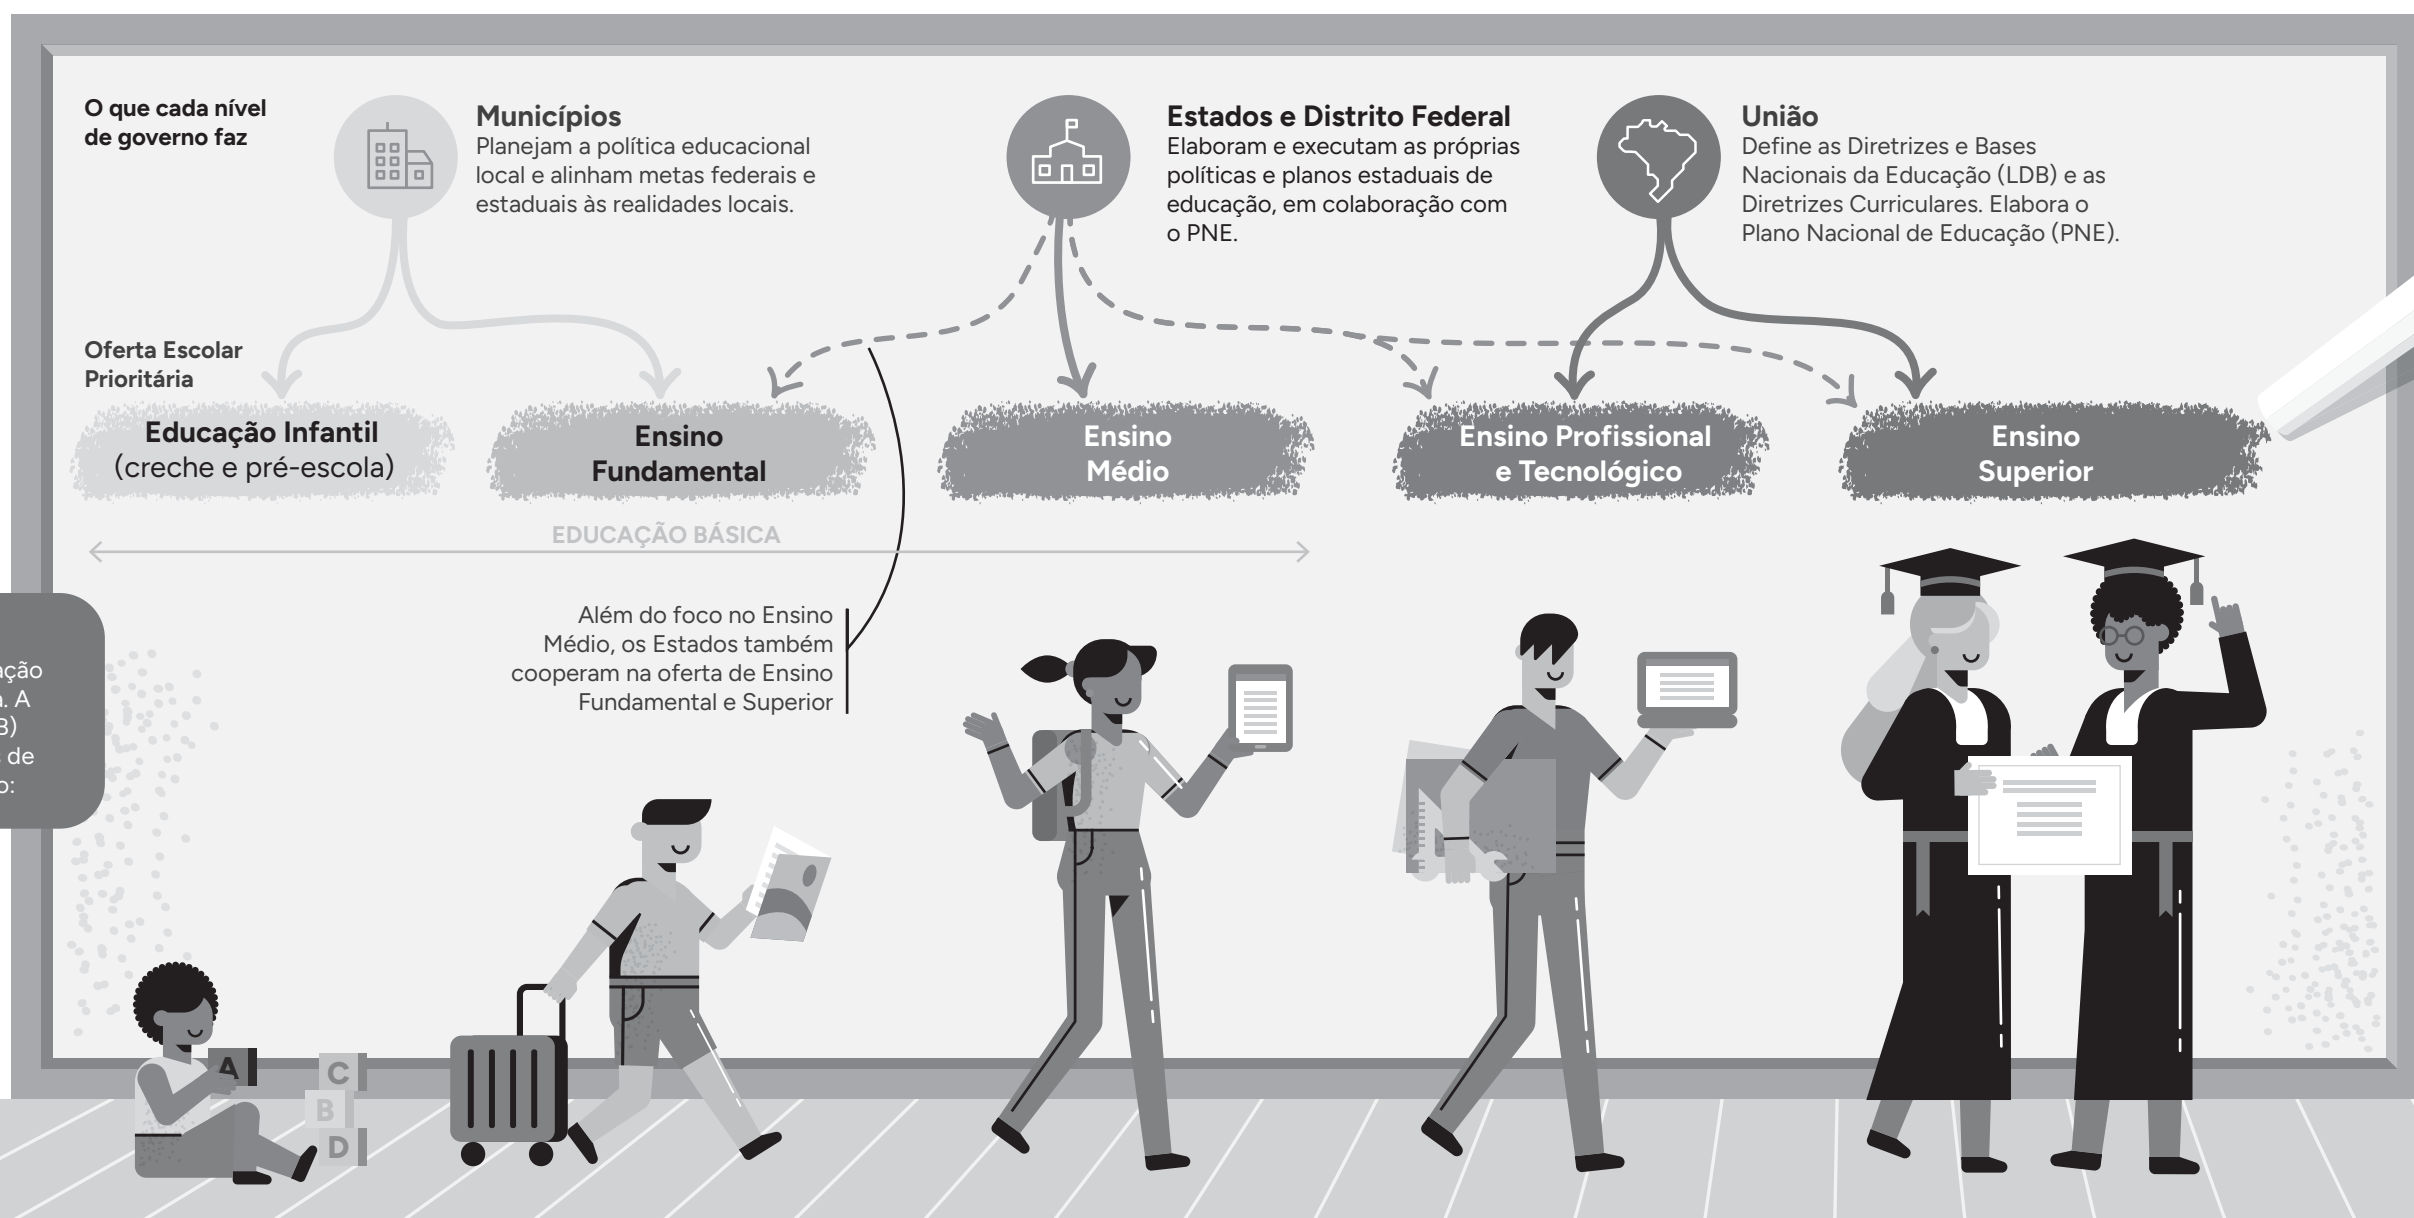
O que cada nível de governo faz

Municípios
Planejam a política educacional local e alinham metas federais e estaduais às realidades locais.

Estados e Distrito Federal
Elaboram e executam as próprias políticas e planos estaduais de educação, em colaboração com o PNE.

União
Define as Diretrizes e Bases Nacionais da Educação (LDB) e as Diretrizes Curriculares. Elabora o Plano Nacional de Educação (PNE).

Oferta Escolar Prioritária

Educação Infantil (creche e pré-escola)

Ensino Fundamental

Ensino Médio

Ensino Profissional e Tecnológico

Ensino Superior

EDUCAÇÃO BÁSICA

Além do foco no Ensino Médio, os Estados também cooperam na oferta de Ensino Fundamental e Superior

ação
. A
3)
de
o:

A
C
B
D